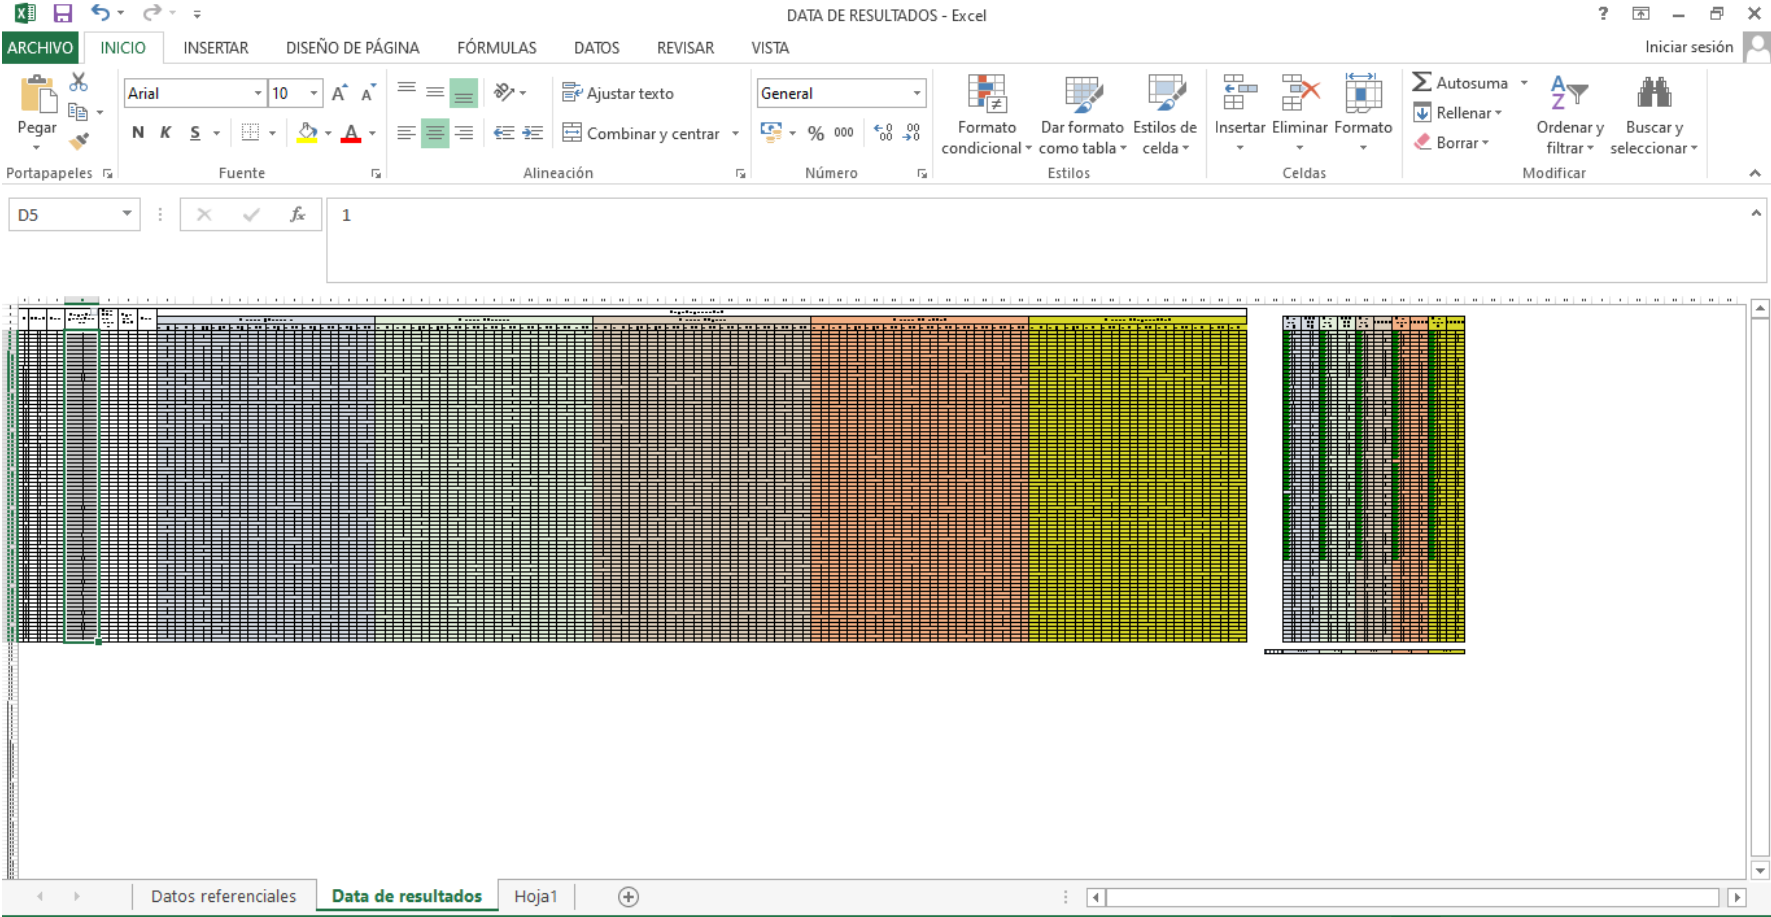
DATA DE RESULTADOS - Excel

? – ✕

ARCHIVO INICIO INSERTAR DISEÑO DE PÁGINA FÓRMULAS DATOS REVISAR VISTA

Iniciar sesión

Pegar

Arial 10

N K S

Ajustar texto

Combinar y centrar

General

% 000

Formato condicional

Dar formato como tabla

Estilos de celda

Insertar Eliminar Formato

Autosuma

Rellenar

Borrar

Ordenar y filtrar

Buscar y seleccionar

Portapapeles Fuente Alineación Número Estilos Celdas Modificar

D5

1

Datos referenciales Data de resultados Hoja1